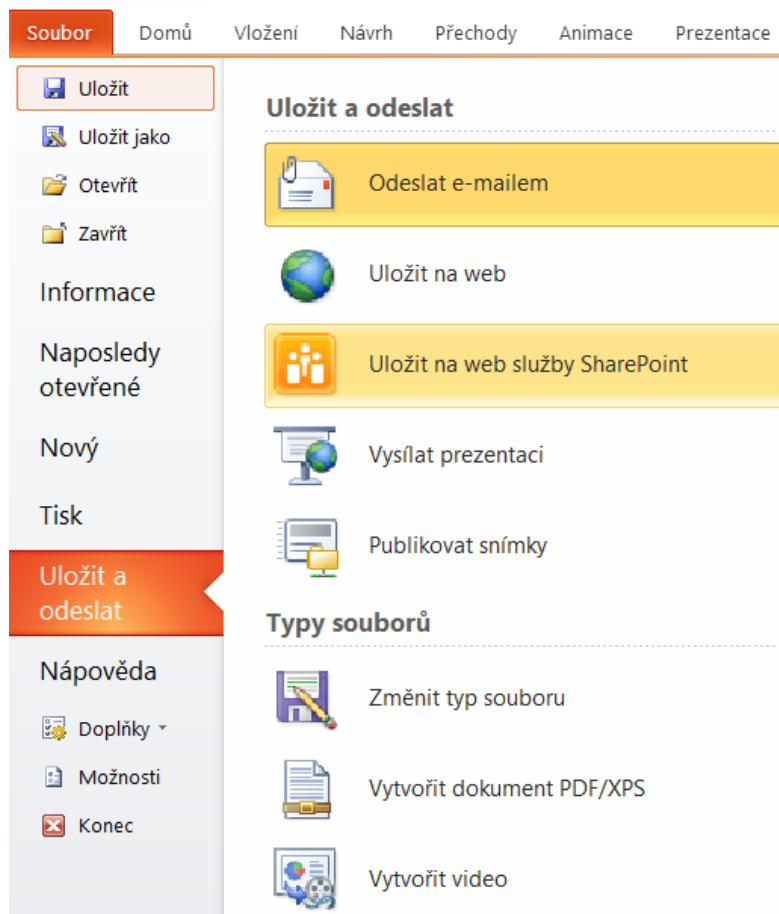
Soubor Domů Vložení Návrh Přechody Animace Prezentace

Uložit
Uložit jako
Otevřít
Zavřít
Informace
Naposledy otevřené
Nový
Tisk
Uložit a odeslat
Nápověda
Doplňky
Možnosti
Konec

Uložit a odeslat

Odeslat e-mailem

Uložit na web

Uložit na web služby SharePoint

Vysílat prezentaci

Publikovat snímky

Typy souborů

Změnit typ souboru

Vytvořit dokument PDF/XPS

Vytvořit video